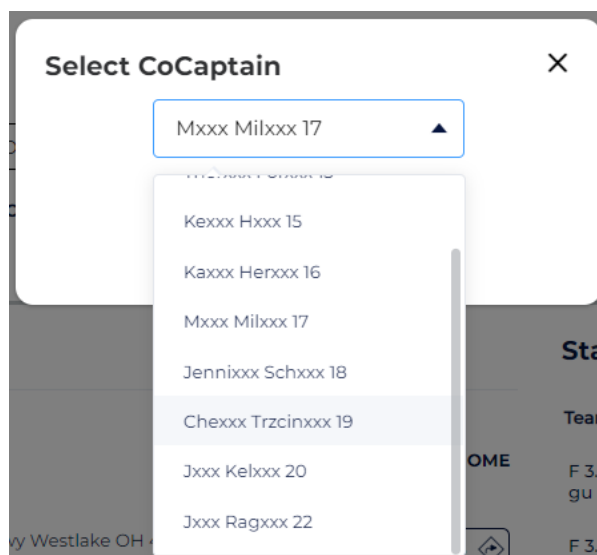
Select CoCaptain

×

Mxxx Milxxx 17

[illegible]

Kexxx Hxxx 15

Kaxxx Herxxx 16

Mxxx Milxxx 17

Jennixxx Schxxx 18

Chexxx Trzcinxxx 19

Jxxx Kelxxx 20

Jxxx Ragxxx 22

Sta

Tear

OME

F 3.
gu

F 3

vy Westlake OH